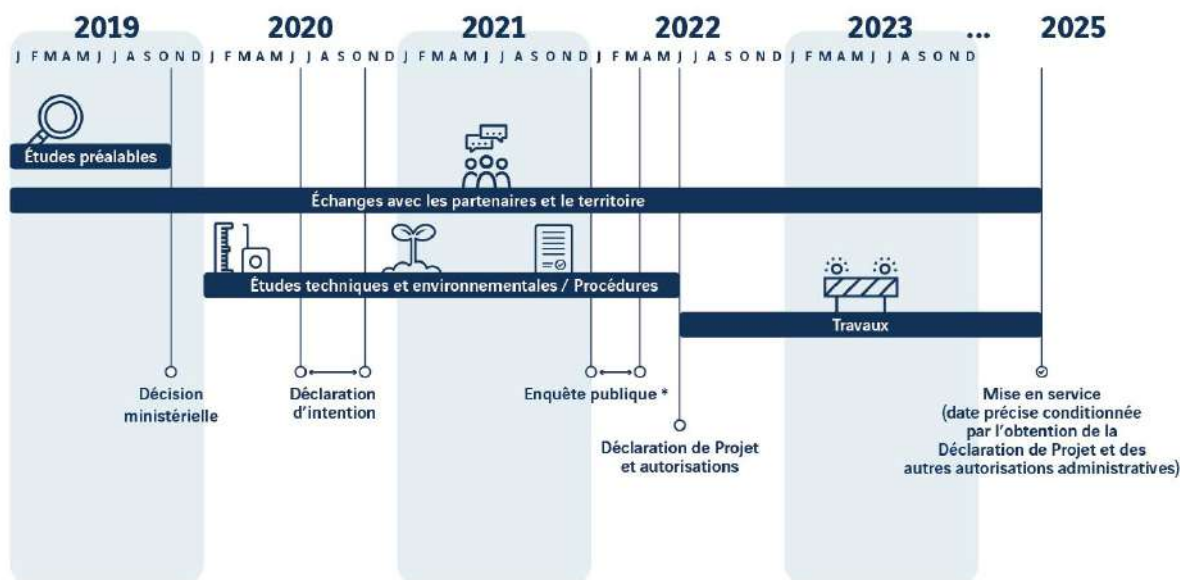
2019 2020 2021 2022 2023 ... 2025

J F M A M J J A S O N D J F M A M J J A S O N D J F M A M J J A S O N D J F M A M J J A S O N D J F M A M J J A S O N D

Études préalables

Échanges avec les partenaires et le territoire

Études techniques et environnementales / Procédures

Travaux

Décision ministérielle

Déclaration d'intention

Enquête publique *

Déclaration de Projet et autorisations

Mise en service (date précise conditionnée par l'obtention de la Déclaration de Projet et des autres autorisations administratives)